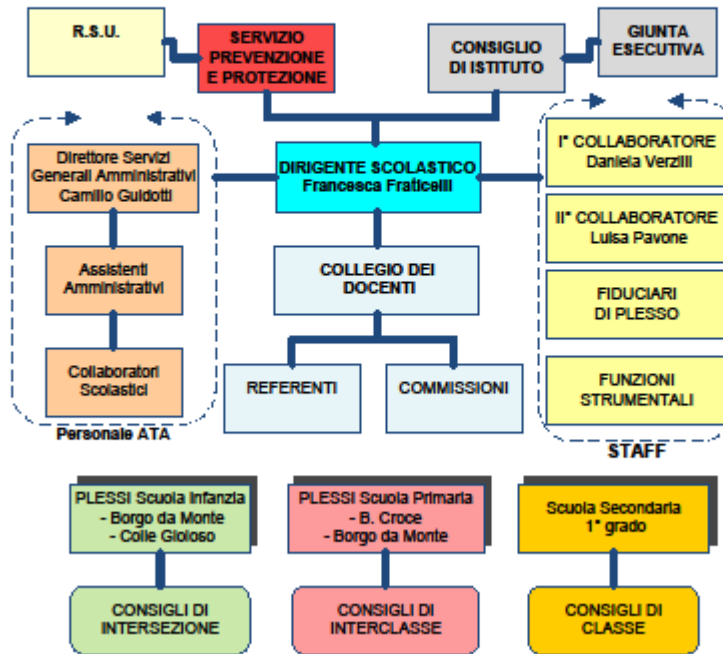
R.S.U.

SERVIZIO PREVENZIONE E PROTEZIONE

CONSIGLIO DI ISTITUTO

GIUNTA ESECUTIVA

Direttore Servizi Generali Amministrativi Camillo Guidotti

DIRIGENTE SCOLASTICO Francesca Fraticelli

I° COLLABORATORE Daniela Verzilli

II° COLLABORATORE Luisa Pavone

Assistenti Amministrativi

COLLEGIO DEI DOCENTI

FIDUCIARI DI PLESSO

Collaboratori Scolastici

REFERENTI

COMMISSIONI

FUNZIONI STRUMENTALI

Personale ATA

STAFF

PLESSI Scuola Infanzia - Borgo da Monte - Colle Gioioso

PLESSI Scuola Primaria - B. Croce - Borgo da Monte

Scuola Secondaria 1° grado

CONSIGLI DI INTERSEZIONE

CONSIGLI DI INTERCLASSE

CONSIGLI DI CLASSE